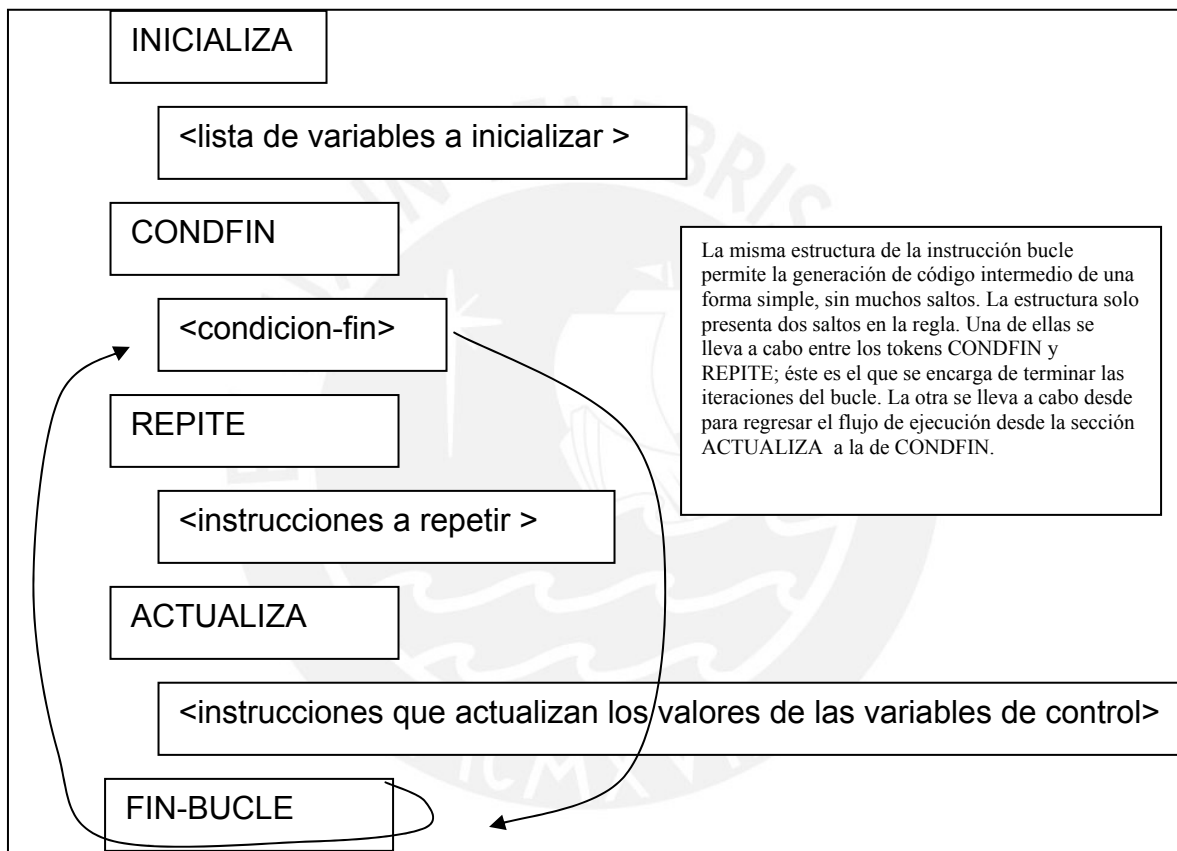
INICIALIZA

<lista de variables a inicializar >

CONDFIN

<condicion-fin>

REPITE

<instrucciones a repetir >

ACTUALIZA

<instrucciones que actualizan los valores de las variables de control>

FIN-BUCLE

La misma estructura de la instrucción bucle permite la generación de código intermedio de una forma simple, sin muchos saltos. La estructura solo presenta dos saltos en la regla. Una de ellas se lleva a cabo entre los tokens CONDFIN y REPITE; éste es el que se encarga de terminar las iteraciones del bucle. La otra se lleva a cabo desde para regresar el flujo de ejecución desde la sección ACTUALIZA a la de CONDFIN.